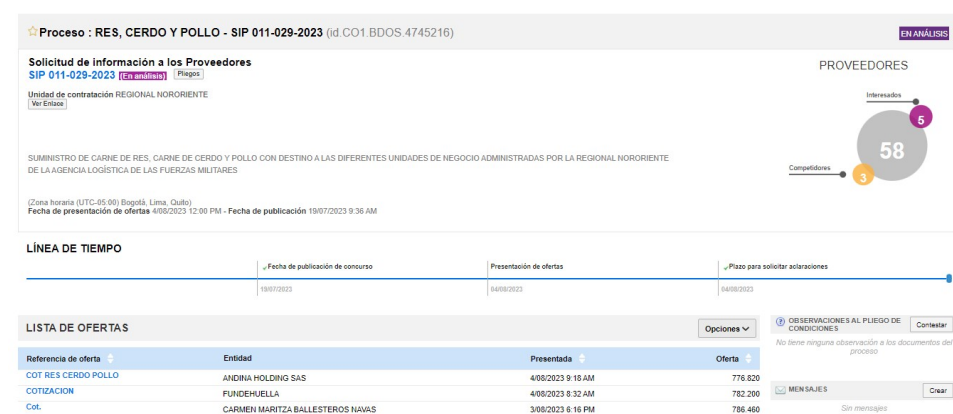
Proceso : RES, CERDO Y POLLO - SIP 011-029-2023 (id.CO1.BDOS.4745216)

EN ANÁLISIS

Solicitud de información a los Proveedores
SIP 011-029-2023 (En análisis) Pliegos

Unidad de contratación REGIONAL NORORIENTE
Ver Enlace

SUMINISTRO DE CARNE DE RES, CARNE DE CERDO Y POLLO CON DESTINO A LAS DIFERENTES UNIDADES DE NEGOCIO ADMINISTRADAS POR LA REGIONAL NORORIENTE DE LA AGENCIA LOGÍSTICA DE LAS FUERZAS MILITARES

(Zona horaria (UTC-05:00) Bogotá, Lima, Quito)
Fecha de presentación de ofertas 4/08/2023 12:00 PM - Fecha de publicación 19/07/2023 9:36 AM

PROVEEDORES

Interesados 5

58

Competidores 3

LÍNEA DE TIEMPO

Fecha de publicación de concurso
19/07/2023

Presentación de ofertas
04/08/2023

Plazo para solicitar aclaraciones
04/08/2023

LISTA DE OFERTAS

Opciones

| Referencia de oferta | Entidad | Presentada | Oferta |
|---|---|---|---|
| COT RES CERDO POLLO | ANDINA HOLDING SAS | 4/08/2023 9:18 AM | 776.820 |
| COTIZACION | FUNDEHUELLA | 4/08/2023 8:32 AM | 782.200 |
| Cot. | CARMEN MARITZA BALLESTEROS NAVAS | 3/08/2023 6:16 PM | 786.460 |

OBSERVACIONES AL PLIEGO DE CONDICIONES
Contestar
No tiene ninguna observación a los documentos del proceso

MENSAJES
Crear
Sin mensajes